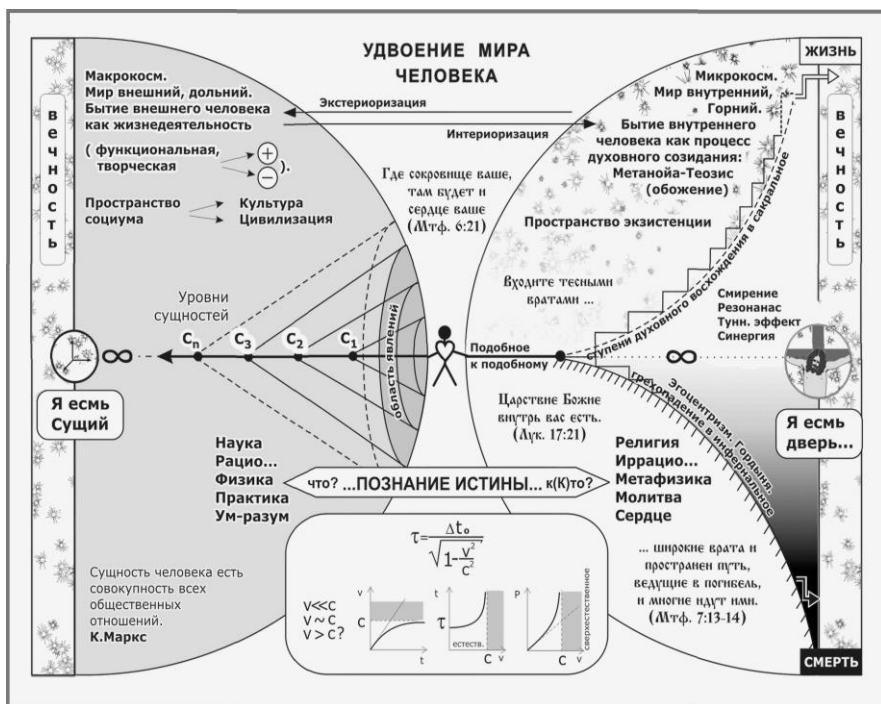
УДВОЕНИЕ МИРА ЧЕЛОВЕКА

ЖИЗНЬ

в е ч н о с т ь

Макрокосм. Мир внешний, дольний. Бытие внешнего человека как жизнедеятельность

( функциональная, творческая $\oplus$ $\ominus$ ).

Пространство социума → Культура → Цивилизация

Экстериоризация

Интериоризация

Микрокосм. Мир внутренний, Горний. Бытие внутреннего человека как процесс духовного созидания: Метанойа-Теозис (обожение)

в е ч н о с т ь

Где сокровище ваше, там будет и сердце ваше (Мтф. 6:21)

Пространство экзистенции

Входите тесными вратами ...

ступени духовного восхождения в сакральное

Уровни сущностей

$C_n$ $C_3$ $C_2$ $C_1$

область явлений

$\infty$

Подобное к подобному

$\infty$

Смирение Резонанас Тунн. эффект Синергия

грехопадение в инфернальное

Эгоцентризм, Гордыня

Я есмь Сущий

Царствие Божие внутрь вас есть. (Лук. 17:21)

Я есмь дверь...

Наука Рацио... Физика Практика Ум-разум

Религия Иррацио... Метафизика Молитва Сердце

что? ...ПОЗНАНИЕ ИСТИНЫ... к(К)то?

$\tau=\frac{\Delta t_0}{\sqrt{1-\frac{v^2}{c^2}}}$

V<<C
V ~ C
V > C?

c t

t $\tau$ естеств. C v

P сверхестественное C v

Сущность человека есть совокупность всех общественных отношений. К.Маркс

... широкие врата и пространен путь, ведущие в погибель, и многие идут ими. (Мтф. 7:13-14)

СМЕРТЬ